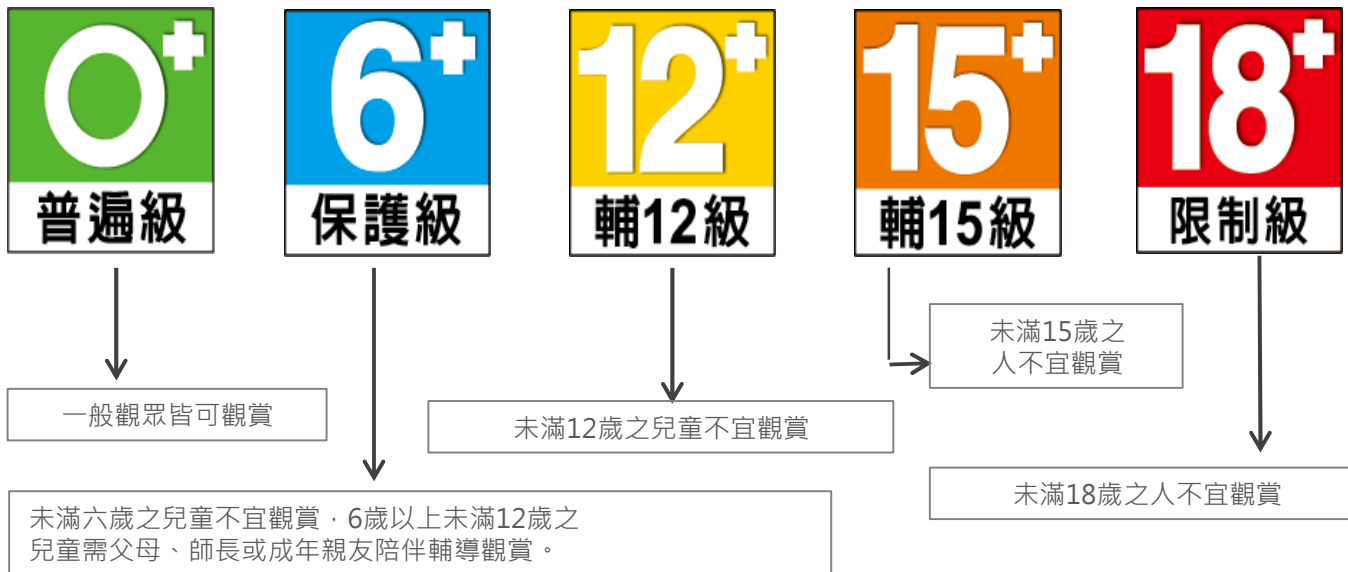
0+
普遍級

6+
保護級

12+
輔12級

15+
輔15級

18+
限制級

一般觀眾皆可觀賞

未滿六歲之兒童不宜觀賞，6歲以上未滿12歲之兒童需父母、師長或成年親友陪伴輔導觀賞。

未滿12歲之兒童不宜觀賞

未滿15歲之人不宜觀賞

未滿18歲之人不宜觀賞